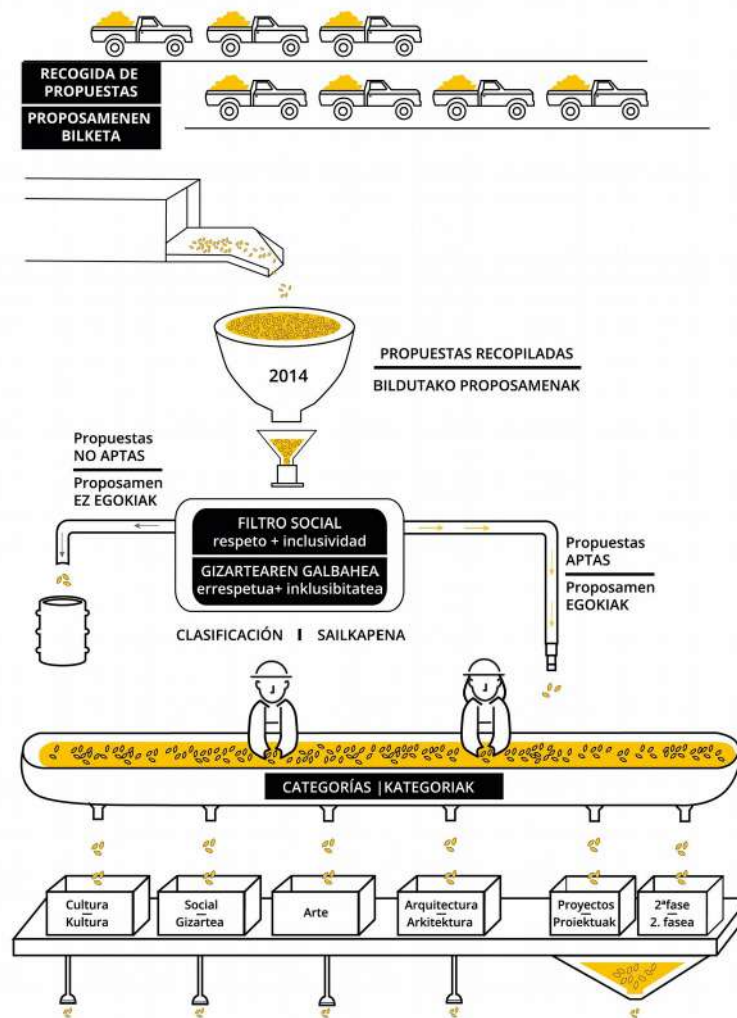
RECOGIDA DE PROPUESTAS

PROPOSAMENEN BILKETA

2014

PROPUESTAS RECOPILADAS

BILDUTAKO PROPOSAMENAK

Propuestas NO APTAS

Proposamen EZ EGOKIAK

FILTRO SOCIAL
respeto + inclusividad

GIZARTEAREN GALBAHEA
errespetua+ inklusibitatea

Propuestas APTAS

Proposamen EGOKIAK

CLASIFICACIÓN I SAILKAPENA

CATEGORÍAS |KATEGORIAK

Cultura
Kultura

Social
Gizartea

Arte

Arquitectura
Arkitektura

Proyectos
Proiektuak

2ªfase
2. fasea